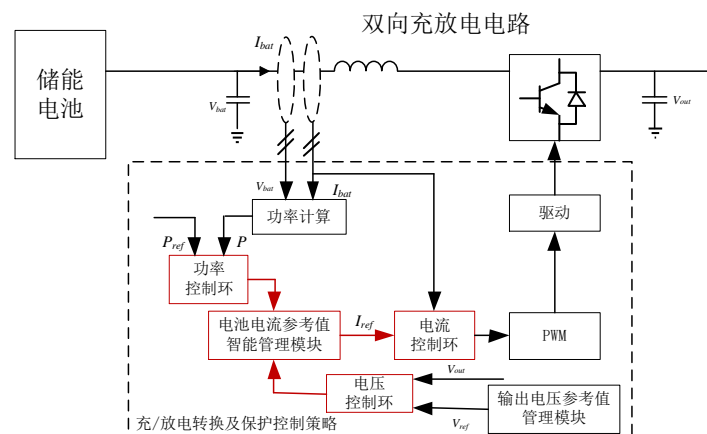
双向充放电电路

储能电池

$I_{bat}$

$V_{bat}$

$V_{out}$

$V_{bat}$

$I_{bat}$

功率计算

$P_{ref}$

$P$

功率控制环

驱动

电池电流参考值智能管理模块

$I_{ref}$

电流控制环

PWM

电压控制环

$V_{out}$

$V_{ref}$

输出电压参考值管理模块

充/放电转换及保护控制策略